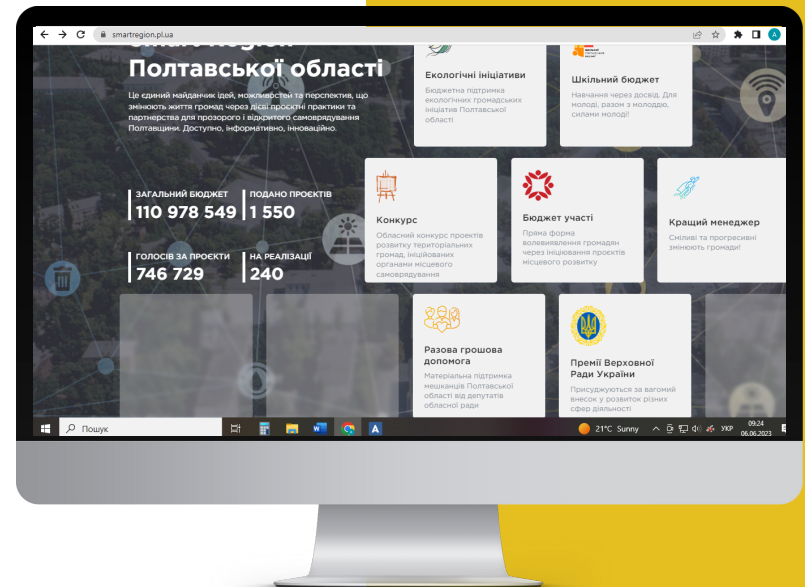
smartregion.pl.ua

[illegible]

Полтавської області

Це єдиний майданчик ідей, можливостей та перспектив, що змінюють життя громад через дієві проєктні практики та партнерства для прозорого і відкритого самоврядування Полтавщини. Доступно, інформативно, інноваційно.

ЗАГАЛЬНИЙ БЮДЖЕТ
110 978 549

ПОДАНО ПРОЄКТІВ
1 550

ГОЛОСІВ ЗА ПРОЄКТИ
746 729

НА РЕАЛІЗАЦІЇ
240

Екологічні ініціативи
Бюджетна підтримка екологічних громадських ініціатив Полтавської області

Шкільний бюджет
Навчання через досвід. Для молоді, разом з молоддю, силами молоді!

Конкурс
Обласний конкурс проєктів розвитку територіальних громад, ініційованих органами місцевого самоврядування

Бюджет участі
Пряма форма волевиявлення громадян через ініціювання проєктів місцевого розвитку

Кращий менеджер
Сміливі та прогресивні змінюють громади!

Разова грошова допомога
Матеріальна підтримка мешканців Полтавської області від депутатів обласної ради

Премії Верховної Ради України
Присуджуються за вагомий внесок у розвиток різних сфер діяльності

Пошук

21°C Sunny

УКР

09:24
08.06.2023